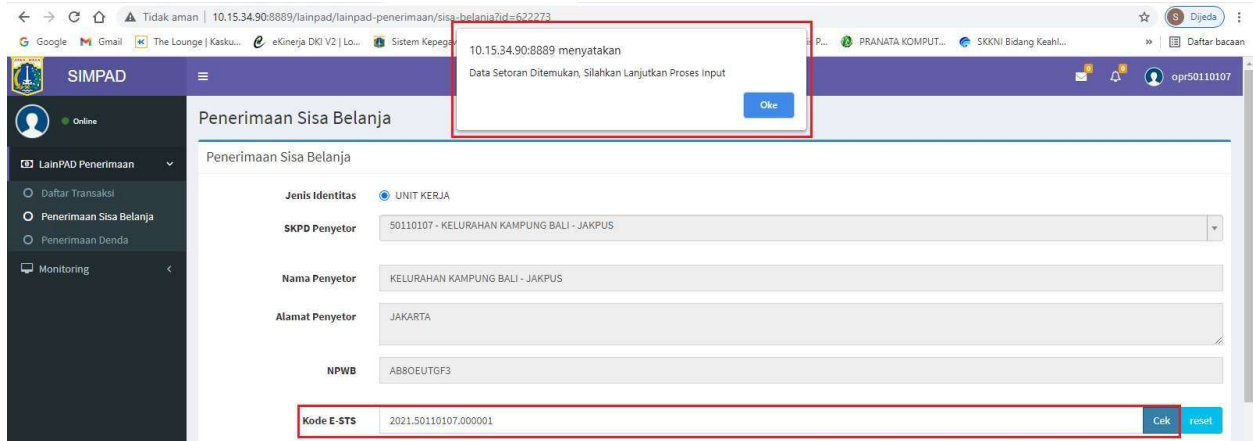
Tidak aman | 10.15.34.90:8889/lainpad/lainpad-penerimaan/sisa-belanja?id=622273

Dijeda

Google Gmail The Lounge | Kasku... eKinerja DKI V2 | Lo... Sistem Kepega... P... PRANATA KOMPUT... SKKNI Bidang Keahl... » Daftar bacaan

10.15.34.90:8889 menyatakan

Data Setoran Ditemukan, Silahkan Lanjutkan Proses Input

Oke

SIMPAD

opr50110107

Online

LainPAD Penerimaan

Daftar Transaksi

Penerimaan Sisa Belanja

Penerimaan Denda

Monitoring

Penerimaan Sisa Belanja

Penerimaan Sisa Belanja

Jenis Identitas UNIT KERJA

SKPD Penyetor 50110107 - KELURAHAN KAMPUNG BALI - JAKPUS

Nama Penyetor KELURAHAN KAMPUNG BALI - JAKPUS

Alamat Penyetor JAKARTA

NPWB AB8OEUTGF3

Kode E-STS 2021.50110107.000001 Cek reset